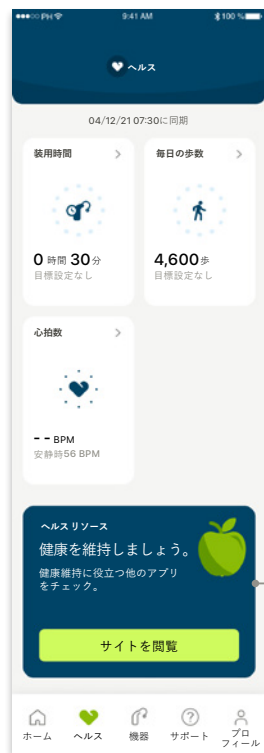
●●●○○ PH 9:41 AM 100 %

ヘルス

04/12/21 07:30に同期

装用時間 >

0 時間 30 分
目標設定なし

毎日の歩数 >

4,600 歩
目標設定なし

心拍数 >

- - BPM
安静時56 BPM

ヘルスリソース
健康を維持しましょう。
健康維持に役立つ他のアプリをチェック。

サイトを閲覧

ホーム ヘルス 機器 サポート プロフィール